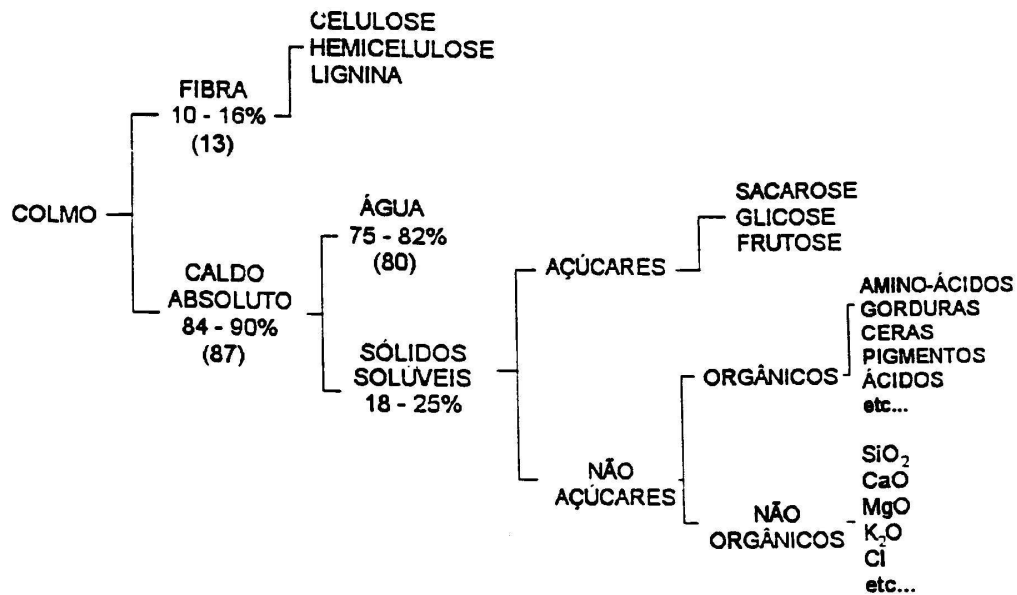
COLMO

FIBRA
10 - 16%
(13)

CELULOSE
HEMICELULOSE
LIGNINA

CALDO
ABSOLUTO
84 - 90%
(87)

ÁGUA
75 - 82%
(80)

SÓLIDOS
SOLÚVEIS
18 - 25%

AÇÚCARES

SACAROSE
GLICOSE
FRUTOSE

NÃO
AÇÚCARES

ORGÂNICOS

AMINO-ÁCIDOS
GORDURAS
CERAS
PIGMENTOS
ÁCIDOS
etc...

NÃO
ORGÂNICOS

$SiO_2$
CaO
MgO
$K_2O$
Cl
etc...